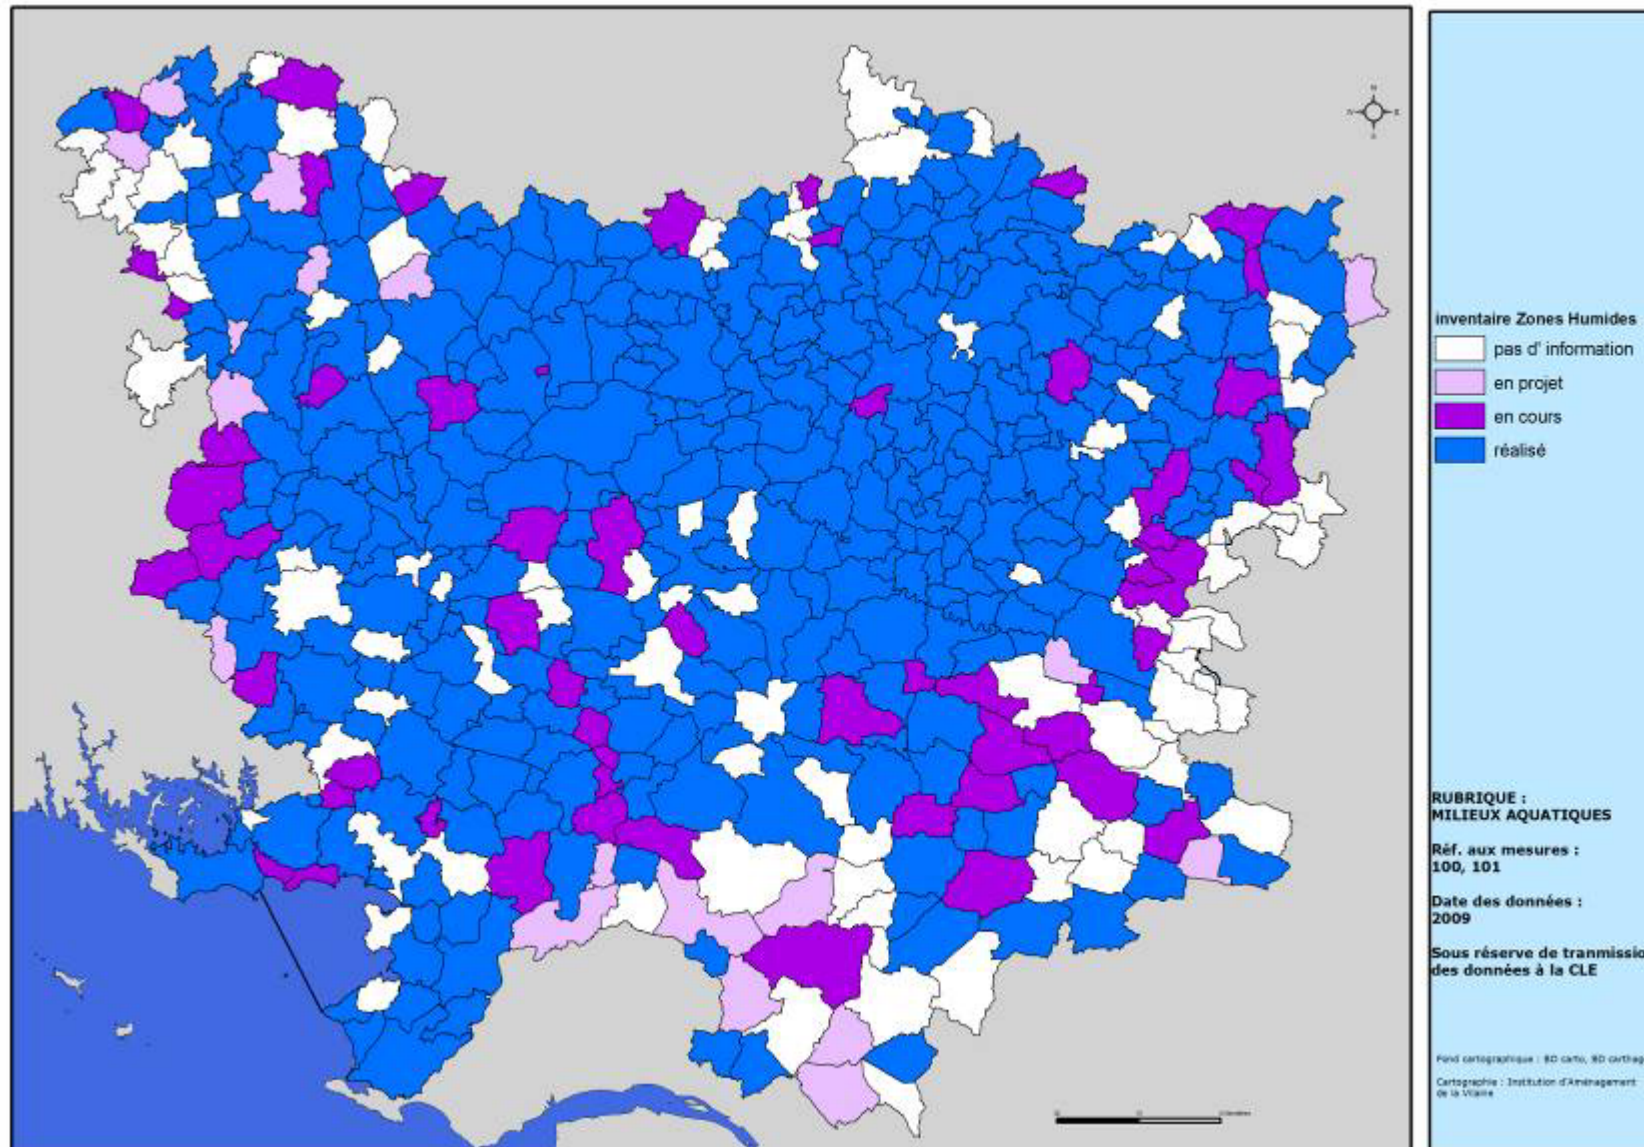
inventaire Zones Humides
pas d' information
en projet
en cours
réalisé

RUBRIQUE :
MILIEUX AQUATIQUES

Réf. aux mesures :
100, 101

Date des données :
2009

Sous réserve de tranmissio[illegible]
des données à la CLE

Fond cartographique : BD carto, BD carthag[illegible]

Cartographie : Institution d'Aménagement de la Vilaine